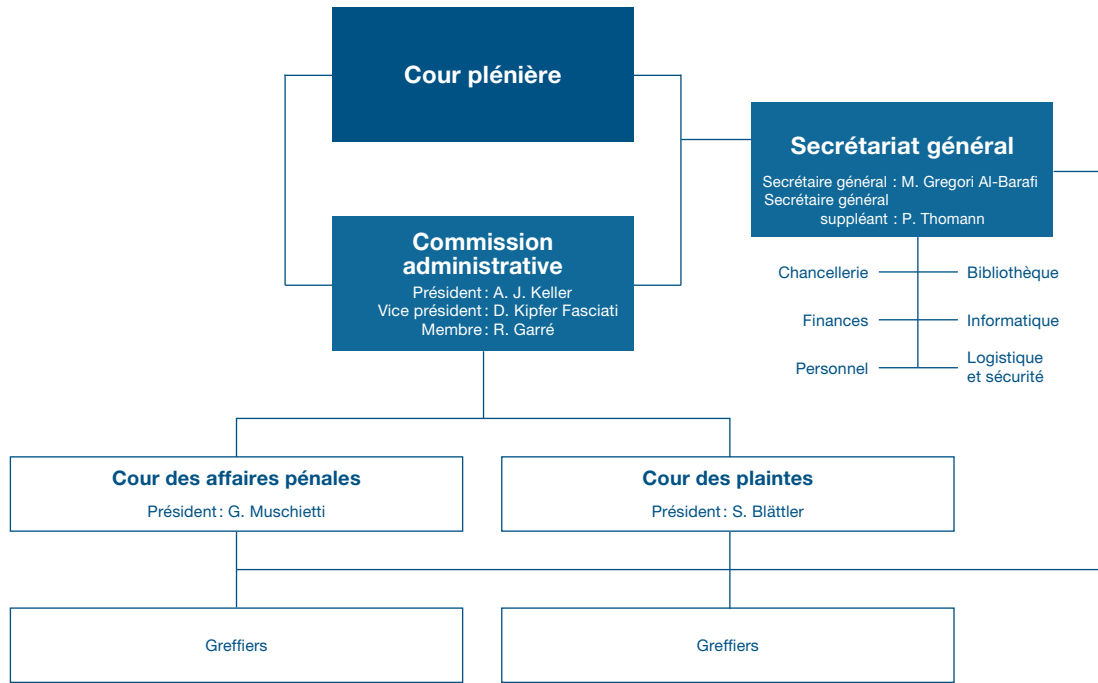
Cour plénière

Secrétariat général
Secrétaire général : M. Gregori Al-Barafi
Secrétaire général suppléant : P. Thomann

Commission administrative
Président : A. J. Keller
Vice président : D. Kipfer Fasciati
Membre : R. Garré

Chancellerie
Bibliothèque
Finances
Informatique
Personnel
Logistique et sécurité

Cour des affaires pénales
Président : G. Muschietti

Cour des plaintes
Président : S. Blättler

Greffiers

Greffiers